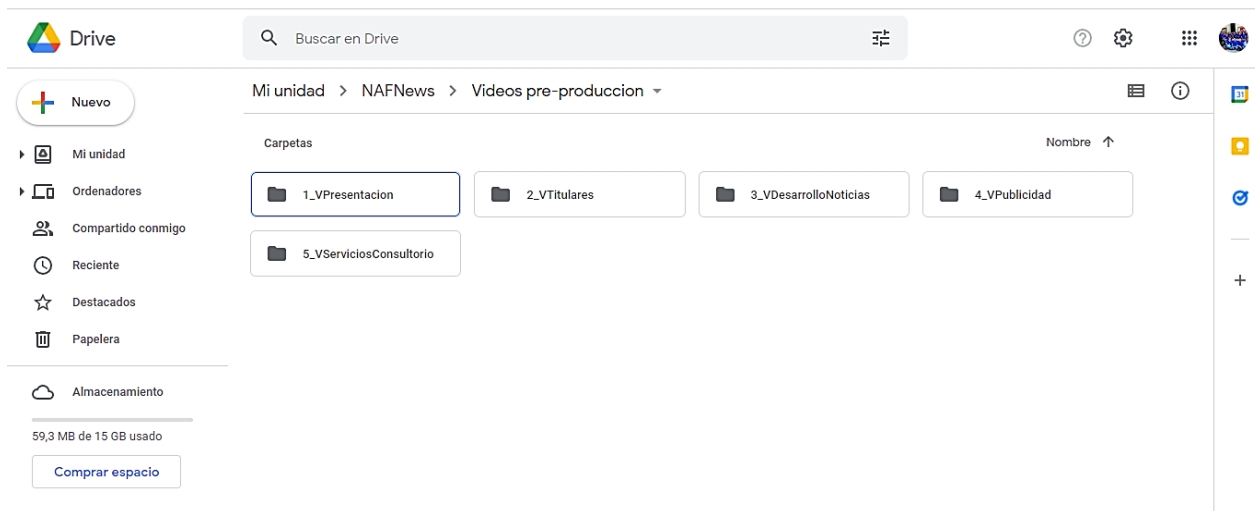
Drive

Buscar en Drive

Nuevo

Mi unidad

Ordenadores

Compartido conmigo

Reciente

Destacados

Papelera

Almacenamiento

59,3 MB de 15 GB usado

Comprar espacio

Mi unidad > NAFNews > Videos pre-produccion

Carpetas

Nombre ↑

1_VPresentacion

2_VTitulares

3_VDesarrolloNoticias

4_VPublicidad

5_VServiciosConsultorio

31